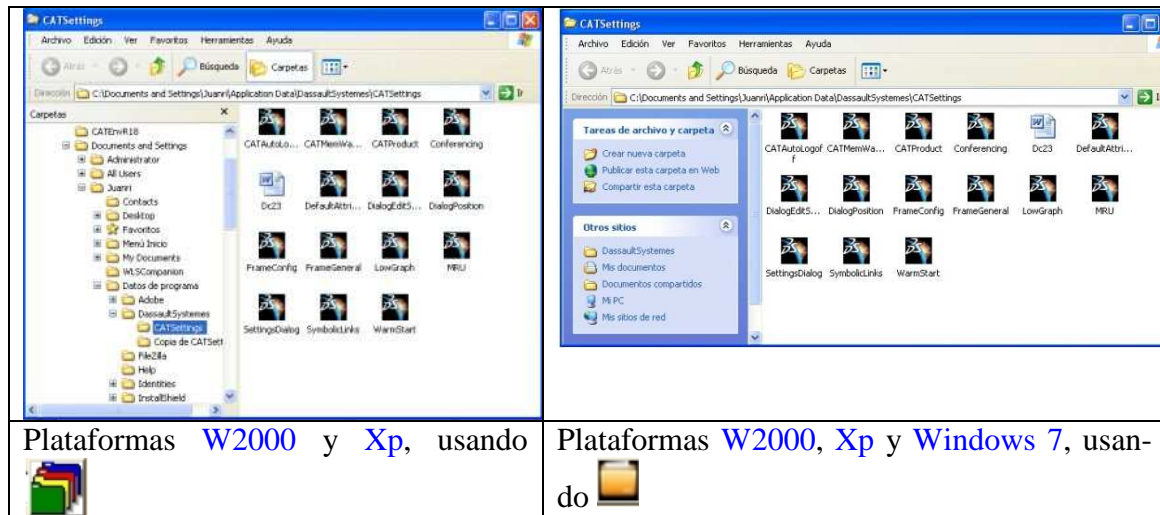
| CATSettings<br>Archivo Edición Ver Favoritos Herramientas Ayuda<br>Atrás Búsqueda Carpetas<br>Dirección C:\Documents and Settings\Juanri\Application Data\DassaultSystemes\CATSettings Ir<br>Carpetas ×<br>CATEnvR18<br>Documents and Settings<br>Administrator<br>All Users<br>Juanri<br>Contacts<br>Desktop<br>Favoritos<br>Menú Inicio<br>My Documents<br>WLSCompanion<br>Datos de programa<br>Adobe<br>DassaultSystemes<br>CATSettings<br>Copia de CATSett<br>FileZilla<br>Help<br>Identities<br>InstallShield<br>CATAutoLo... CATMemWa... CATProduct Conferencing<br>Dc23 DefaultAttri... DialogEditS... DialogPosition<br>FrameConfig FrameGeneral LowGraph MRU<br>SettingsDialog SymbolicLinks WarmStart | CATSettings<br>Archivo Edición Ver Favoritos Herramientas Ayuda<br>Atrás Búsqueda Carpetas<br>Dirección C:\Documents and Settings\Juanri\Application Data\DassaultSystemes\CATSettings<br>Tareas de archivo y carpeta<br>Crear nueva carpeta<br>Publicar esta carpeta en Web<br>Compartir esta carpeta<br>Otros sitios<br>DassaultSystemes<br>Mis documentos<br>Documentos compartidos<br>Mi PC<br>Mis sitios de red<br>CATAutoLogoff CATMemWa... CATProduct Conferencing Dc23 DefaultAttri...<br>DialogEditS... DialogPosition FrameConfig FrameGeneral LowGraph MRU<br>SettingsDialog SymbolicLinks WarmStart |
|---|---|
| Plataformas W2000 y Xp, usando | Plataformas W2000, Xp y Windows 7, usando |